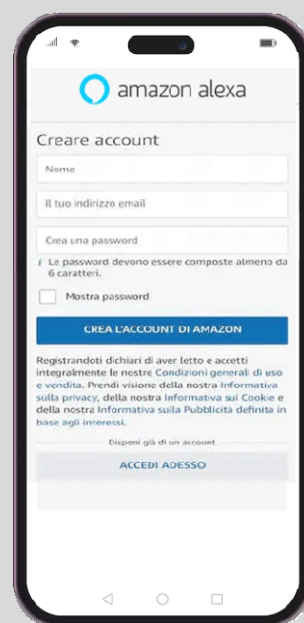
amazon alexa

Creare account

Nome

Il tuo indirizzo email

Crea una password

i Le password devono essere composte almeno da 6 caratteri.

Mostra password

CREA L'ACCOUNT DI AMAZON

Registrandoti dichiari di aver letto e accetti integralmente le nostre Condizioni generali di uso e vendita. Prendi visione della nostra Informativa sulla privacy, della nostra Informativa sui Cookie e della nostra Informativa sulla Pubblicità definita in base agli interessi.

Disponi già di un account

ACCEDI ADESSO